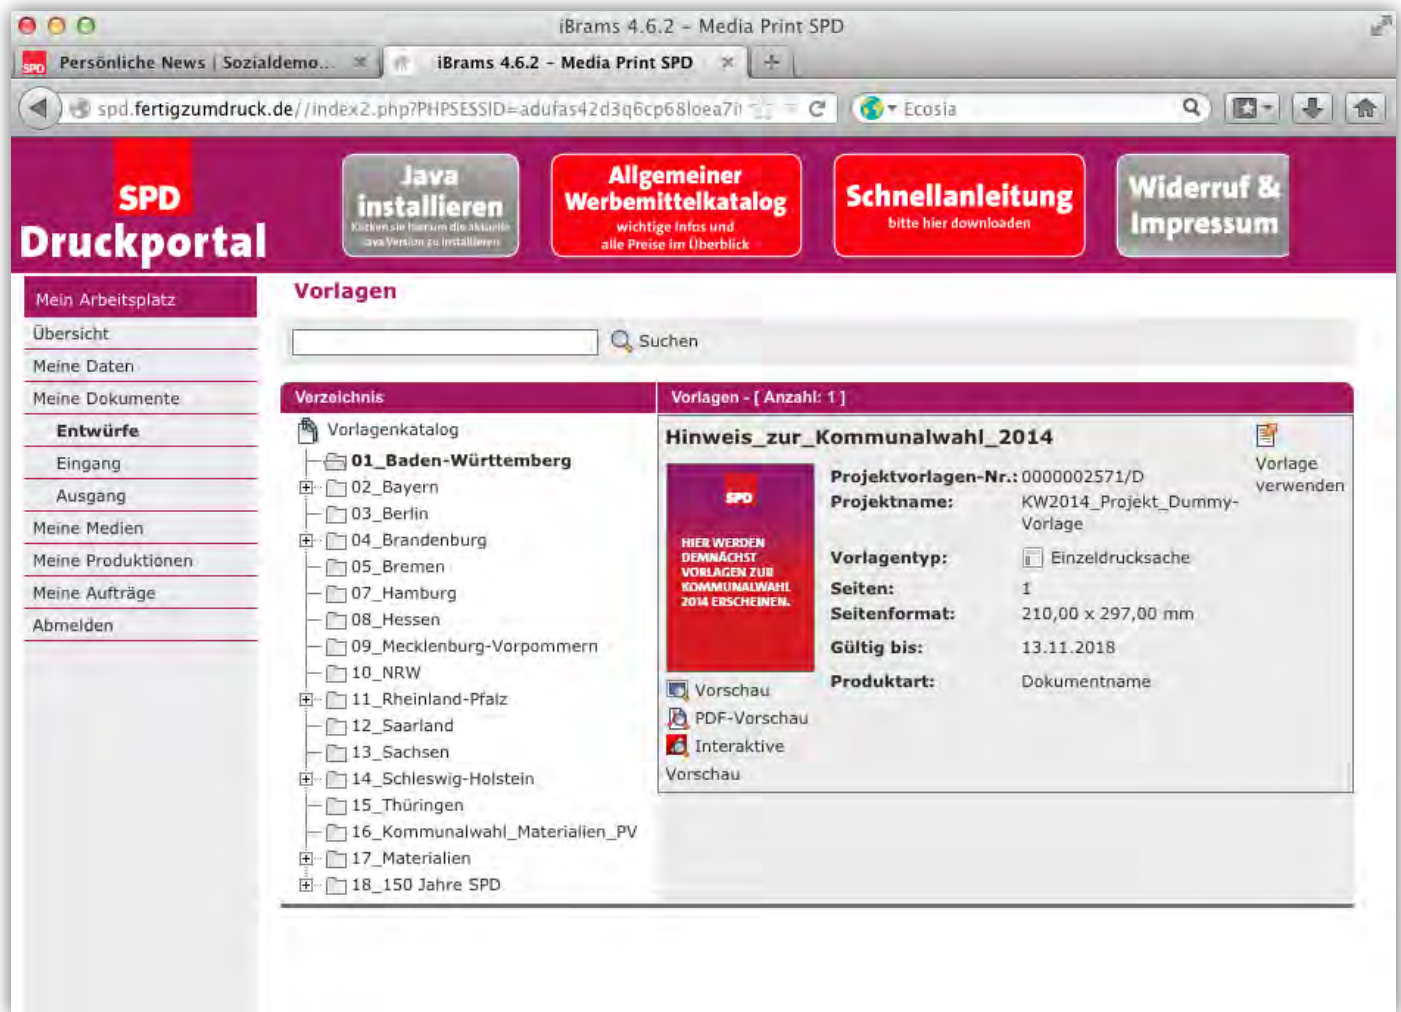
iBrams 4.6.2 – Media Print SPD

SPD Persönliche News | Sozialdemo...

iBrams 4.6.2 – Media Print SPD

spd.fertigzumdruck.de//index2.php?PHPSESSID=adufas42d3q6cp68loea7i

Ecosia

SPD
Druckportal

Java installieren
Klicken sie hier um die aktuelle Java Version zu installieren

Allgemeiner Werbemittelkatalog
wichtige Infos und alle Preise im Überblick

Schnellanleitung
bitte hier downloaden

Widerruf & Impressum

Mein Arbeitsplatz
Übersicht
Meine Daten
Meine Dokumente
Entwürfe
Eingang
Ausgang
Meine Medien
Meine Produktionen
Meine Aufträge
Abmelden

Vorlagen

Suchen

Verzeichnis

Vorlagenkatalog
01_Baden-Württemberg
02_Bayern
03_Berlin
04_Brandenburg
05_Bremen
07_Hamburg
08_Hessen
09_Mecklenburg-Vorpommern
10_NRW
11_Rheinland-Pfalz
12_Saarland
13_Sachsen
14_Schleswig-Holstein
15_Thüringen
16_Kommunalwahl_Materialien_PV
17_Materialien
18_150 Jahre SPD

Vorlagen - [ Anzahl: 1 ]

Hinweis_zur_Kommunalwahl_2014

Vorlage verwenden

SPD
HIER WERDEN DEMNÄCHST VORLAGEN ZUR KOMMUNALWAHL 2014 ERSCHEINEN.

| | |
|---|---|
| Projektvorlagen-Nr.: | 0000002571/D |
| Projektname: | KW2014_Projekt_Dummy-Vorlage |
| Vorlagentyp: | Einzeldrucksache |
| Seiten: | 1 |
| Seitenformat: | 210,00 x 297,00 mm |
| Gültig bis: | 13.11.2018 |
| Produktart: | Dokumentname |

Vorschau
PDF-Vorschau
Interaktive Vorschau